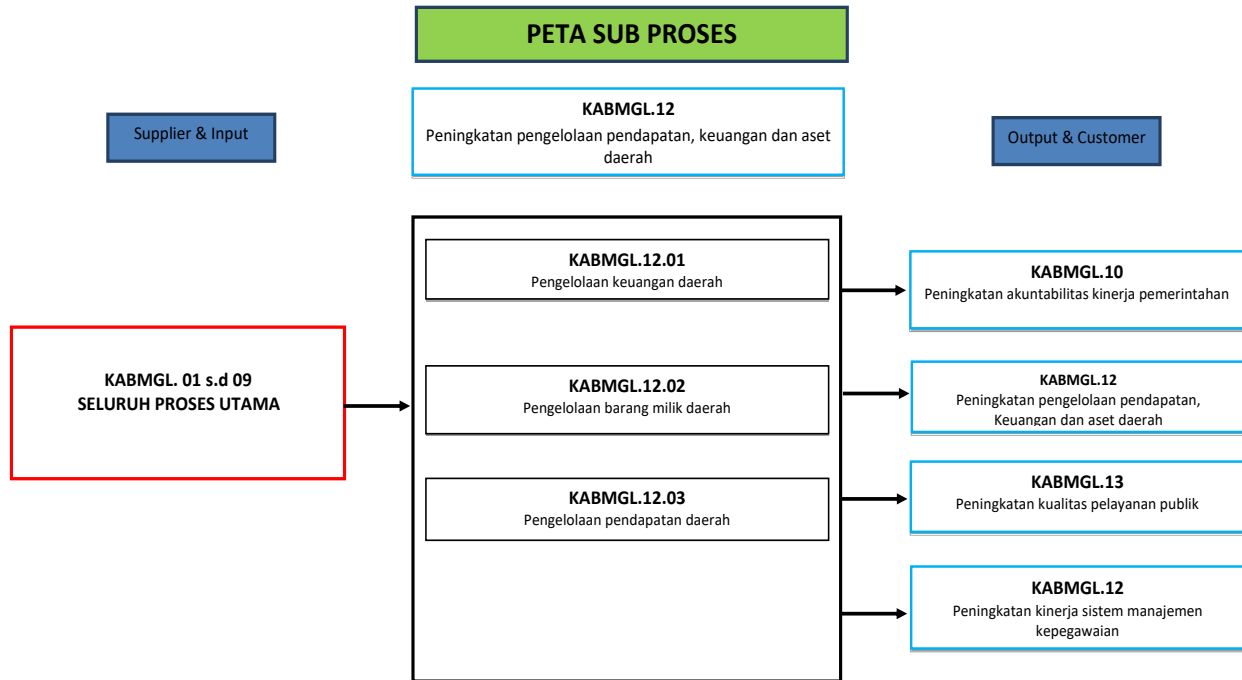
PETA SUB PROSES

KABMGL.12
Peningkatan pengelolaan pendapatan, keuangan dan aset daerah

Supplier & Input

Output & Customer

KABMGL. 01 s.d 09
SELURUH PROSES UTAMA

KABMGL.12.01
Pengelolaan keuangan daerah

KABMGL.12.02
Pengelolaan barang milik daerah

KABMGL.12.03
Pengelolaan pendapatan daerah

KABMGL.10
Peningkatan akuntabilitas kinerja pemerintahan

KABMGL.12
Peningkatan pengelolaan pendapatan, Keuangan dan aset daerah

KABMGL.13
Peningkatan kualitas pelayanan publik

KABMGL.12
Peningkatan kinerja sistem manajemen kepegawaian